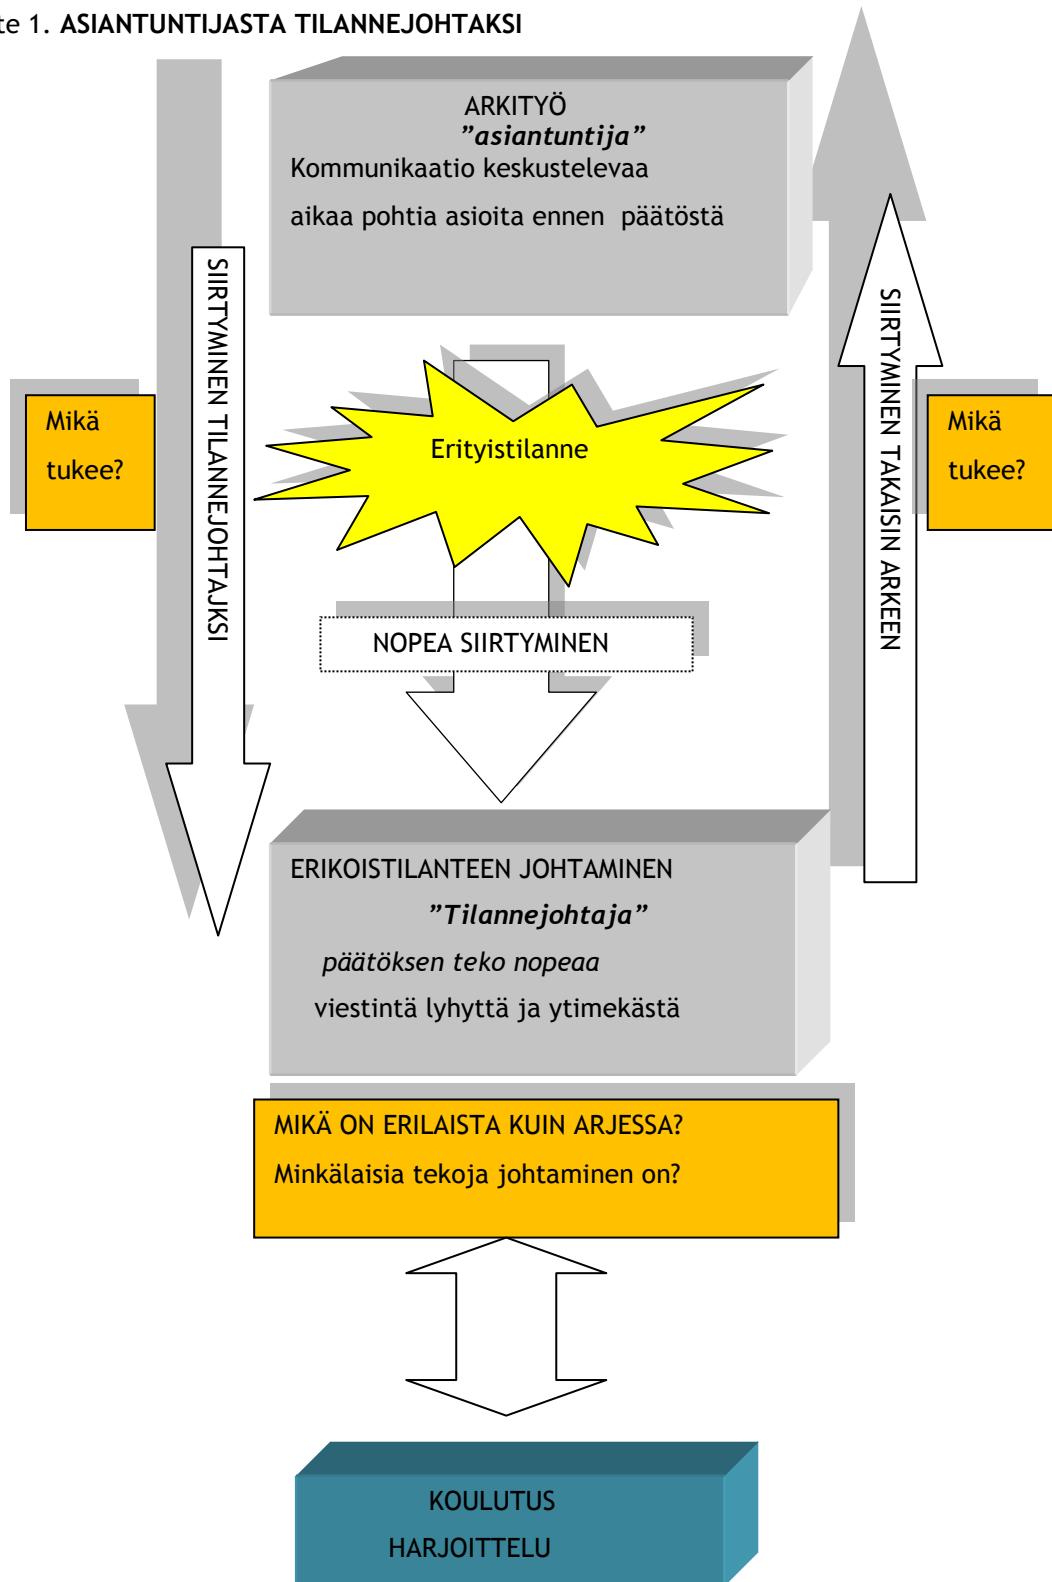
te 1. **ASIANTUNTIJASTA TILANNEJOHTAKSI**

ARKITYÖ
*"asiantuntija"*
Kommunikaatio keskustelevaa
aikaa pohtia asioita ennen päätöstä

SIIRTYMINEN TILANNEJOHTAJKSI

Mikä tukee?

Erityistilanne

NOPEA SIIRTYMINEN

SIIRTYMINEN TAKAISIN ARKEEN

Mikä tukee?

ERIKOISTILANTEEN JOHTAMINEN
*"Tilannejohtaja"*
*päätöksen teko nopeaa*
viestintä lyhyttä ja ytimekästä

MIKÄ ON ERILAISTA KUIN ARJESSA?
Minkälaisia tekoja johtaminen on?

KOULUTUS
HARJOITTELU